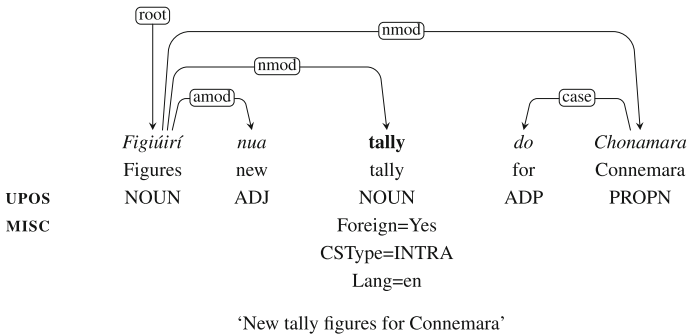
root
nmod
nmod
amod
case

| | *Figiúirí* | *nua* | **tally** | *do* | *Chonamara* |
|---|---|---|---|---|---|
| | Figures | new | tally | for | Connemara |
| **UPOS** | NOUN | ADJ | NOUN | ADP | PROPN |
| **MISC** | | | Foreign=Yes | | |
| | | | CSType=INTRA | | |
| | | | Lang=en | | |

'New tally figures for Connemara'